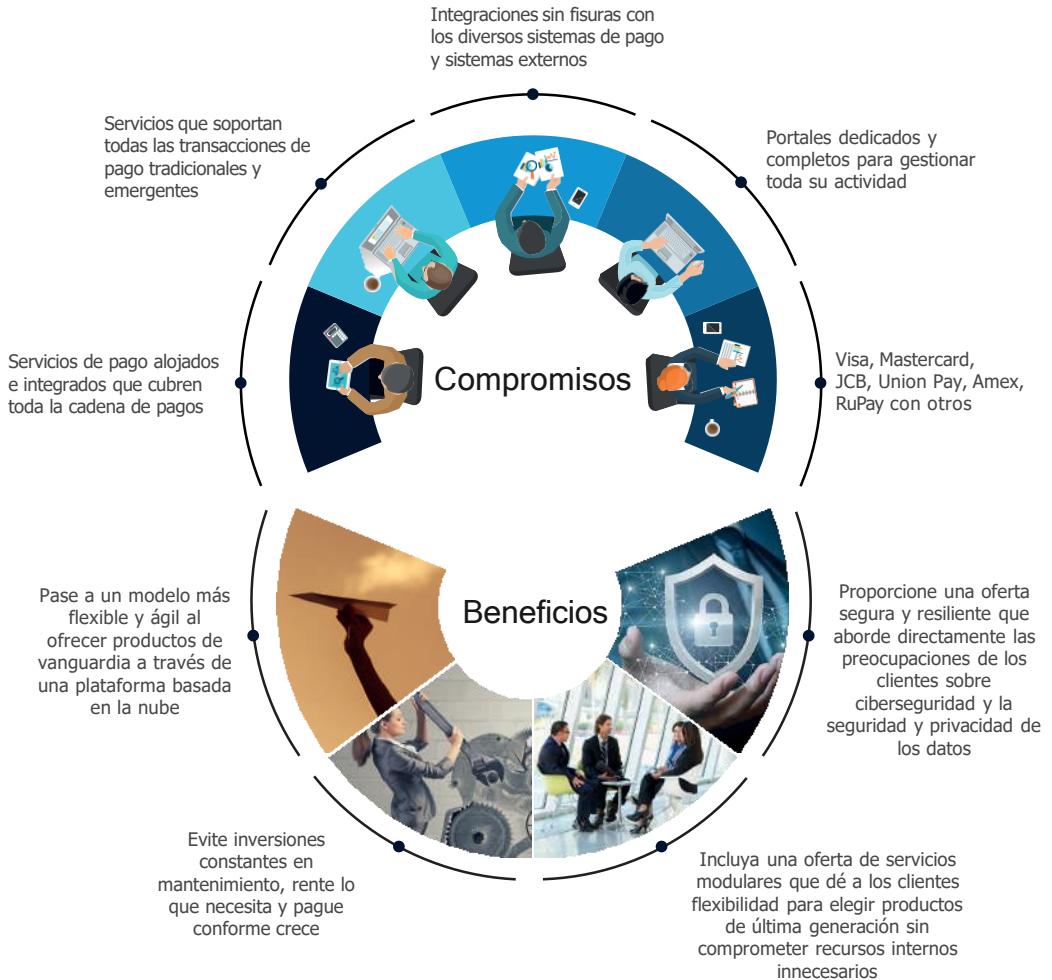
Integraciones sin fisuras con los diversos sistemas de pago y sistemas externos

Servicios que soportan todas las transacciones de pago tradicionales y emergentes

Portales dedicados y completos para gestionar toda su actividad

Servicios de pago alojados e integrados que cubren toda la cadena de pagos

Compromisos

Visa, Mastercard, JCB, Union Pay, Amex, RuPay con otros

Beneficios

Pase a un modelo más flexible y ágil al ofrecer productos de vanguardia a través de una plataforma basada en la nube

Proporcione una oferta segura y resiliente que aborde directamente las preocupaciones de los clientes sobre ciberseguridad y la seguridad y privacidad de los datos

Evite inversiones constantes en mantenimiento, rente lo que necesita y pague conforme crece

Incluya una oferta de servicios modulares que dé a los clientes flexibilidad para elegir productos de última generación sin comprometer recursos internos innecesarios